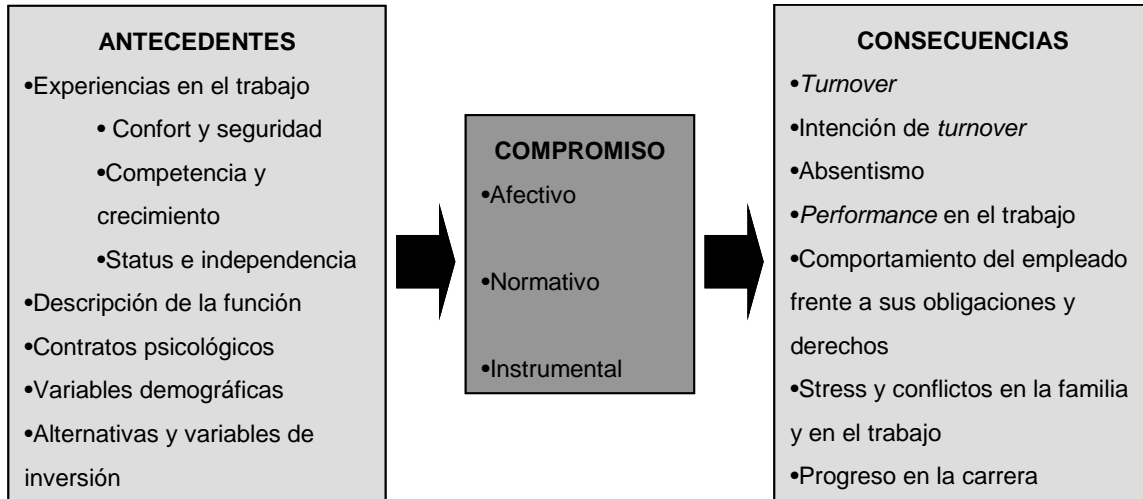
ANTECEDENTES

•Experiencias en el trabajo
• Confort y seguridad
•Competencia y crecimiento
•Status e independencia
•Descripción de la función
•Contratos psicológicos
•Variables demográficas
•Alternativas y variables de inversión

COMPROMISO

•Afectivo
•Normativo
•Instrumental

CONSECUENCIAS

•*Turnover*
•Intención de *turnover*
•Absentismo
•*Performance* en el trabajo
•Comportamiento del empleado frente a sus obligaciones y derechos
•Stress y conflictos en la familia y en el trabajo
•Progreso en la carrera